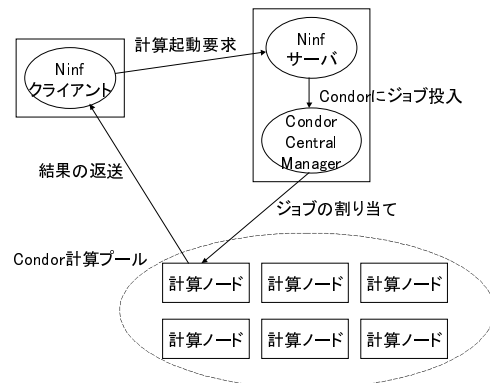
計算起動要求

Ninf
クライアント

Ninf
サーバ

Condorにジョブ投入

Condor
Central
Manager

結果の返送

ジョブの割り当て

Condor計算プール

計算ノード
計算ノード
計算ノード
計算ノード
計算ノード
計算ノード